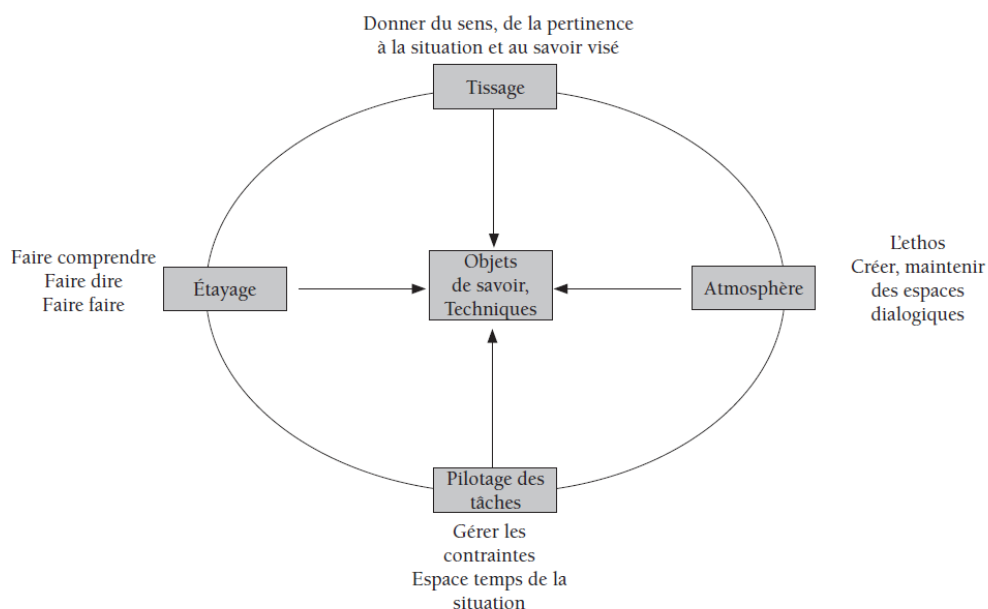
Donner du sens, de la pertinence
à la situation et au savoir visé

Tissage

Faire comprendre
Faire dire
Faire faire

Étayage

Objets
de savoir,
Techniques

Atmosphère

L'ethos
Créer, maintenir
des espaces
dialogiques

Pilotage des
tâches

Gérer les
contraintes
Espace temps de la
situation